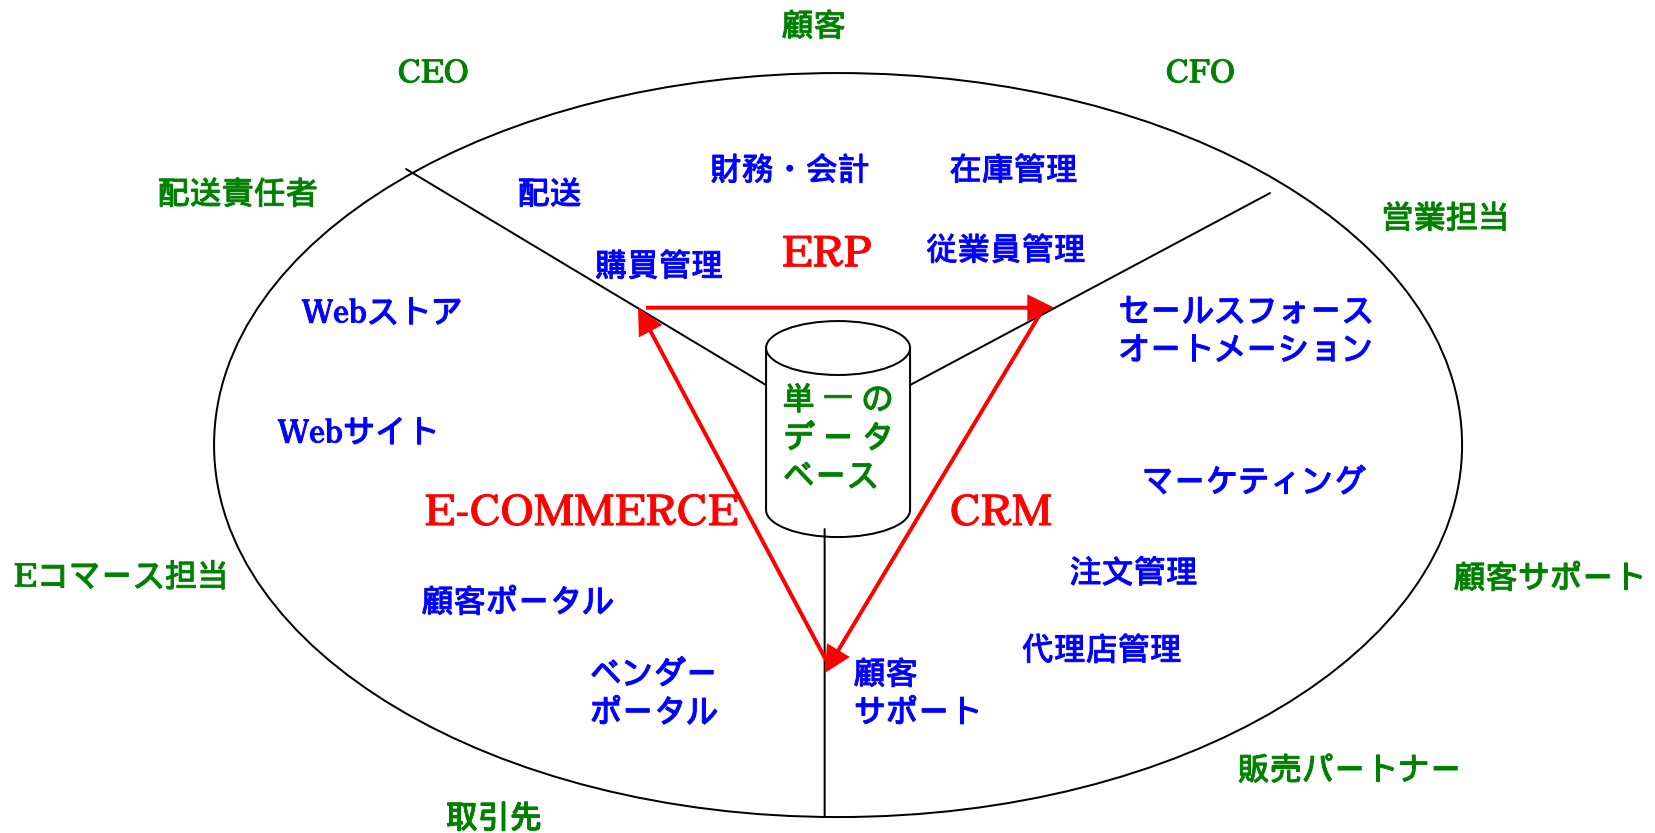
顧客

CEO

CFO

配送責任者

配送

財務・会計

在庫管理

営業担当

購買管理

ERP

従業員管理

Webストア

セールスフォース
オートメーション

単一の
データ
ベース

Webサイト

マーケティング

E-COMMERCE

CRM

Eコマース担当

注文管理

顧客サポート

顧客ポータル

代理店管理

ベンダー
ポータル

顧客
サポート

販売パートナー

取引先